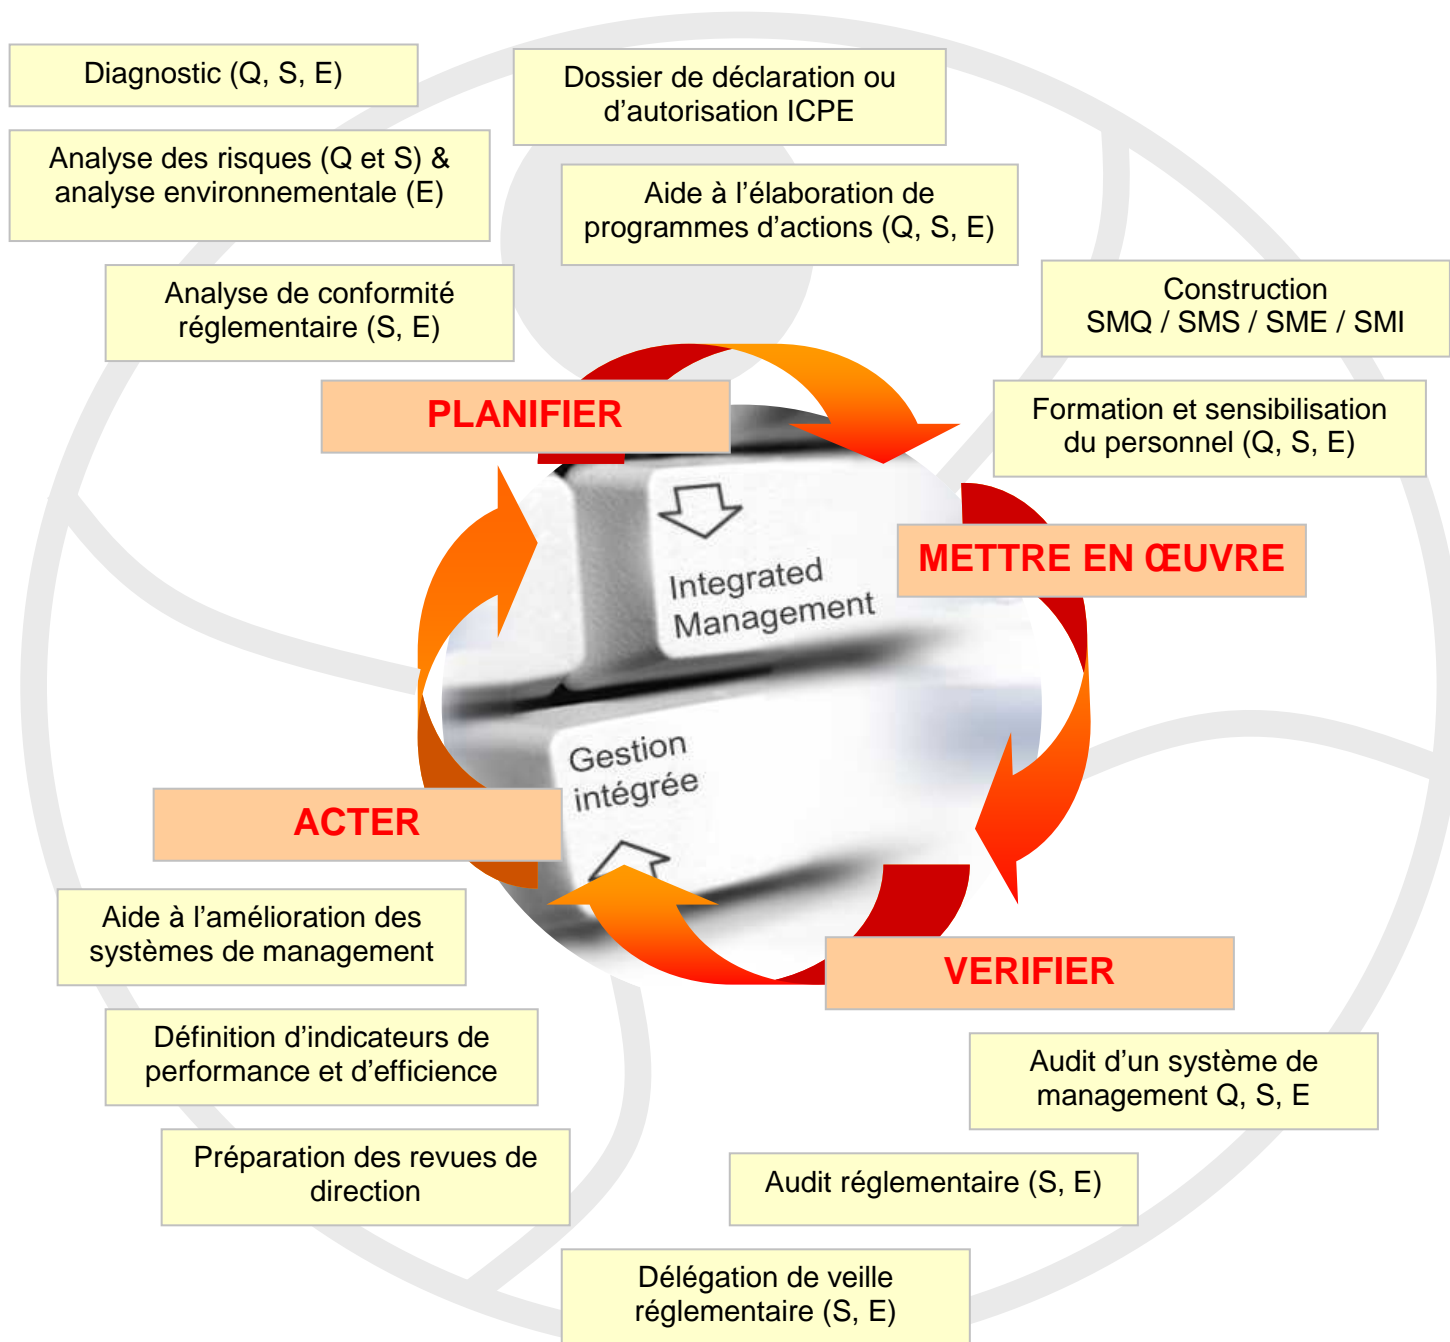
Diagnostic (Q, S, E)

Dossier de déclaration ou d’autorisation ICPE

Analyse des risques (Q et S) & analyse environnementale (E)

Aide à l’élaboration de programmes d’actions (Q, S, E)

Analyse de conformité réglementaire (S, E)

Construction SMQ / SMS / SME / SMI

PLANIFIER

Formation et sensibilisation du personnel (Q, S, E)

METTRE EN ŒUVRE

Integrated Management

Gestion intégrée

ACTER

Aide à l’amélioration des systèmes de management

VERIFIER

Définition d’indicateurs de performance et d’efficience

Audit d’un système de management Q, S, E

Préparation des revues de direction

Audit réglementaire (S, E)

Délégation de veille réglementaire (S, E)